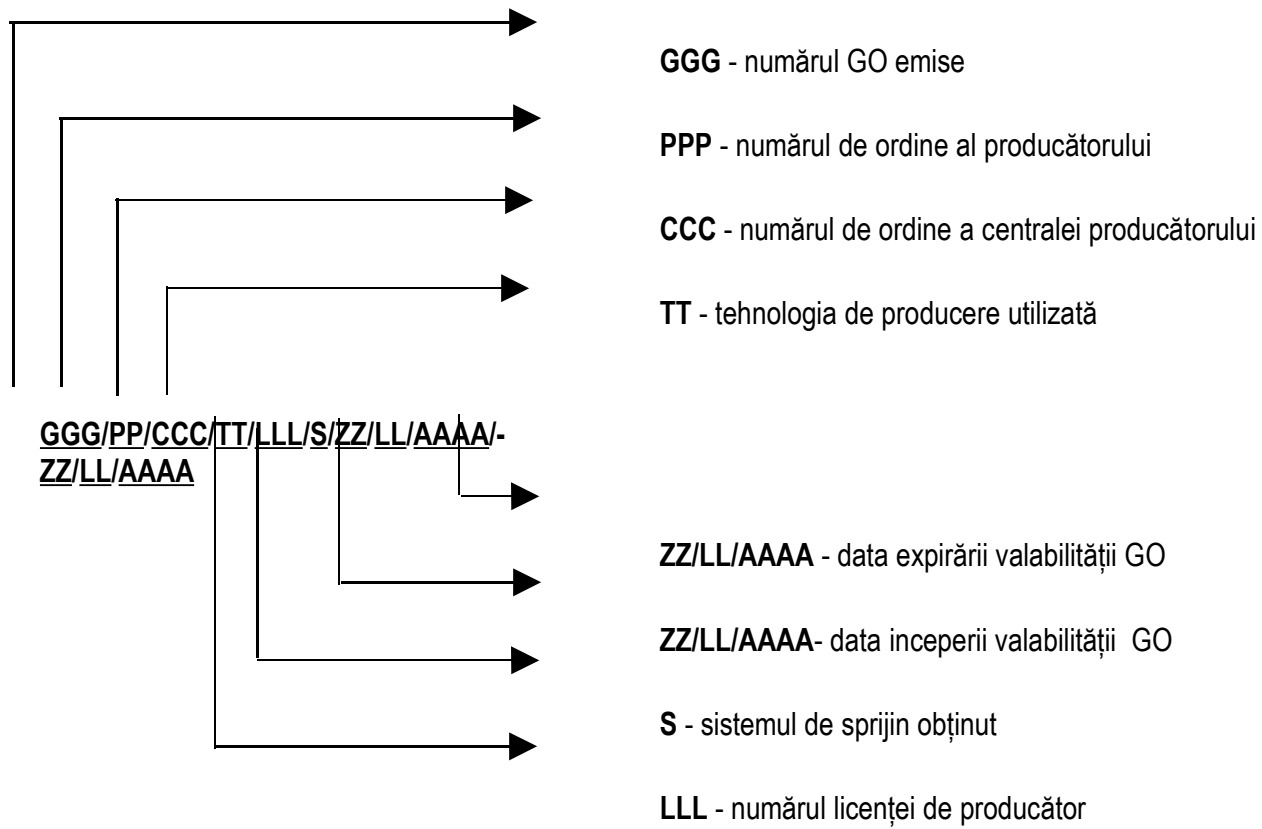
GGG - numărul GO emise

PPP - numărul de ordine al producătorului

CCC - numărul de ordine a centralei producătorului

TT - tehnologia de producere utilizată

GGG/PP/CCC/TT/LLL/S/ZZ/LL/AAAA/-ZZ/LL/AAAA

ZZ/LL/AAAA - data expirării valabilității GO

ZZ/LL/AAAA- data inceperii valabilității GO

S - sistemul de sprijin obținut

LLL - numărul licenței de producător